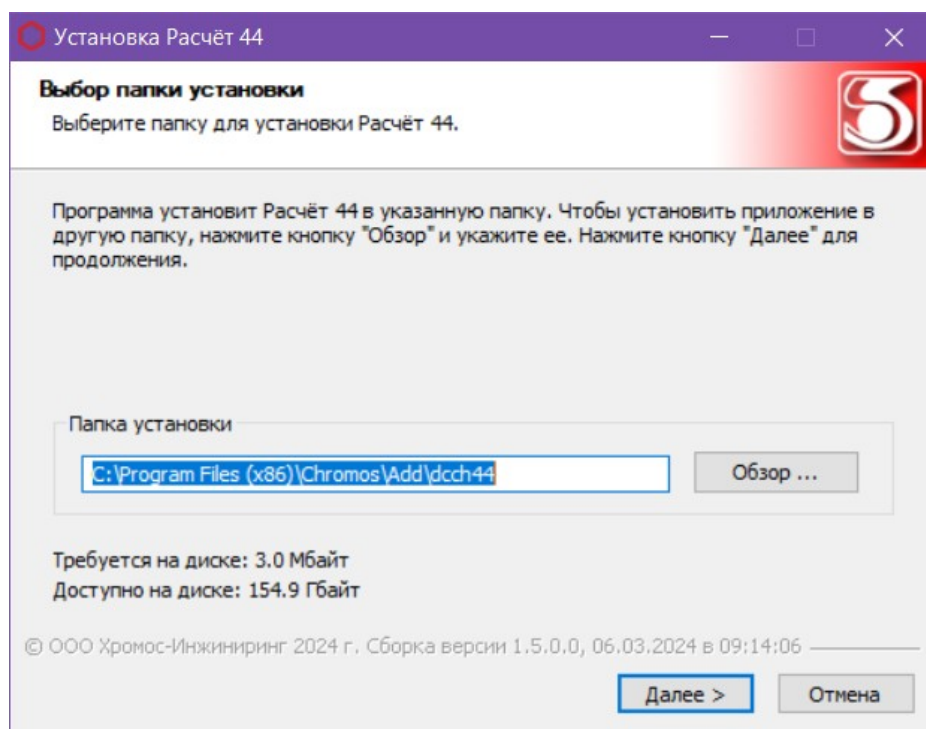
Установка Расчёт 44

Выбор папки установки

Выберите папку для установки Расчёт 44.

Программа установит Расчёт 44 в указанную папку. Чтобы установить приложение в другую папку, нажмите кнопку "Обзор" и укажите ее. Нажмите кнопку "Далее" для продолжения.

Папка установки

C:\Program Files (x86)\Chromos\Add\dcch44

Обзор ...

Требуется на диске: 3.0 Мбайт

Доступно на диске: 154.9 Гбайт

© ООО Хромос-Инжиниринг 2024 г. Сборка версии 1.5.0.0, 06.03.2024 в 09:14:06

Далее >

Отмена